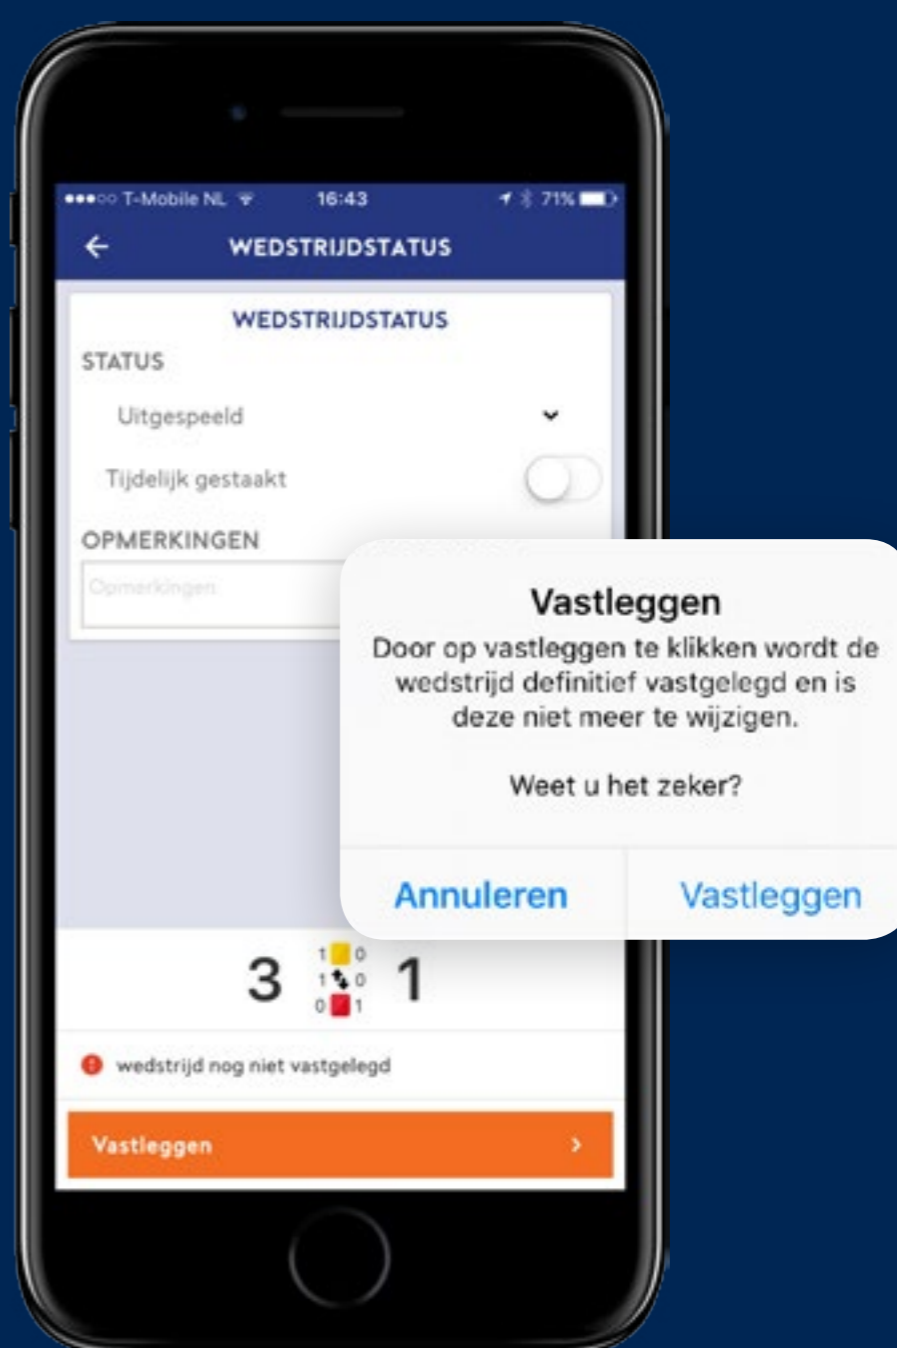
●●●○○ T-Mobile NL 16:43 71%

WEDSTRIJDSTATUS

WEDSTRIJDSTATUS

STATUS

Uitgespeeld

Tijdelijk gestaakt

OPMERKINGEN

Opmerkingen

Vastleggen

Door op vastleggen te klikken wordt de wedstrijd definitief vastgelegd en is deze niet meer te wijzigen.

Weet u het zeker?

Annuleren

Vastleggen

3

1 0
1 0
0 1

1

wedstrijd nog niet vastgelegd

Vastleggen